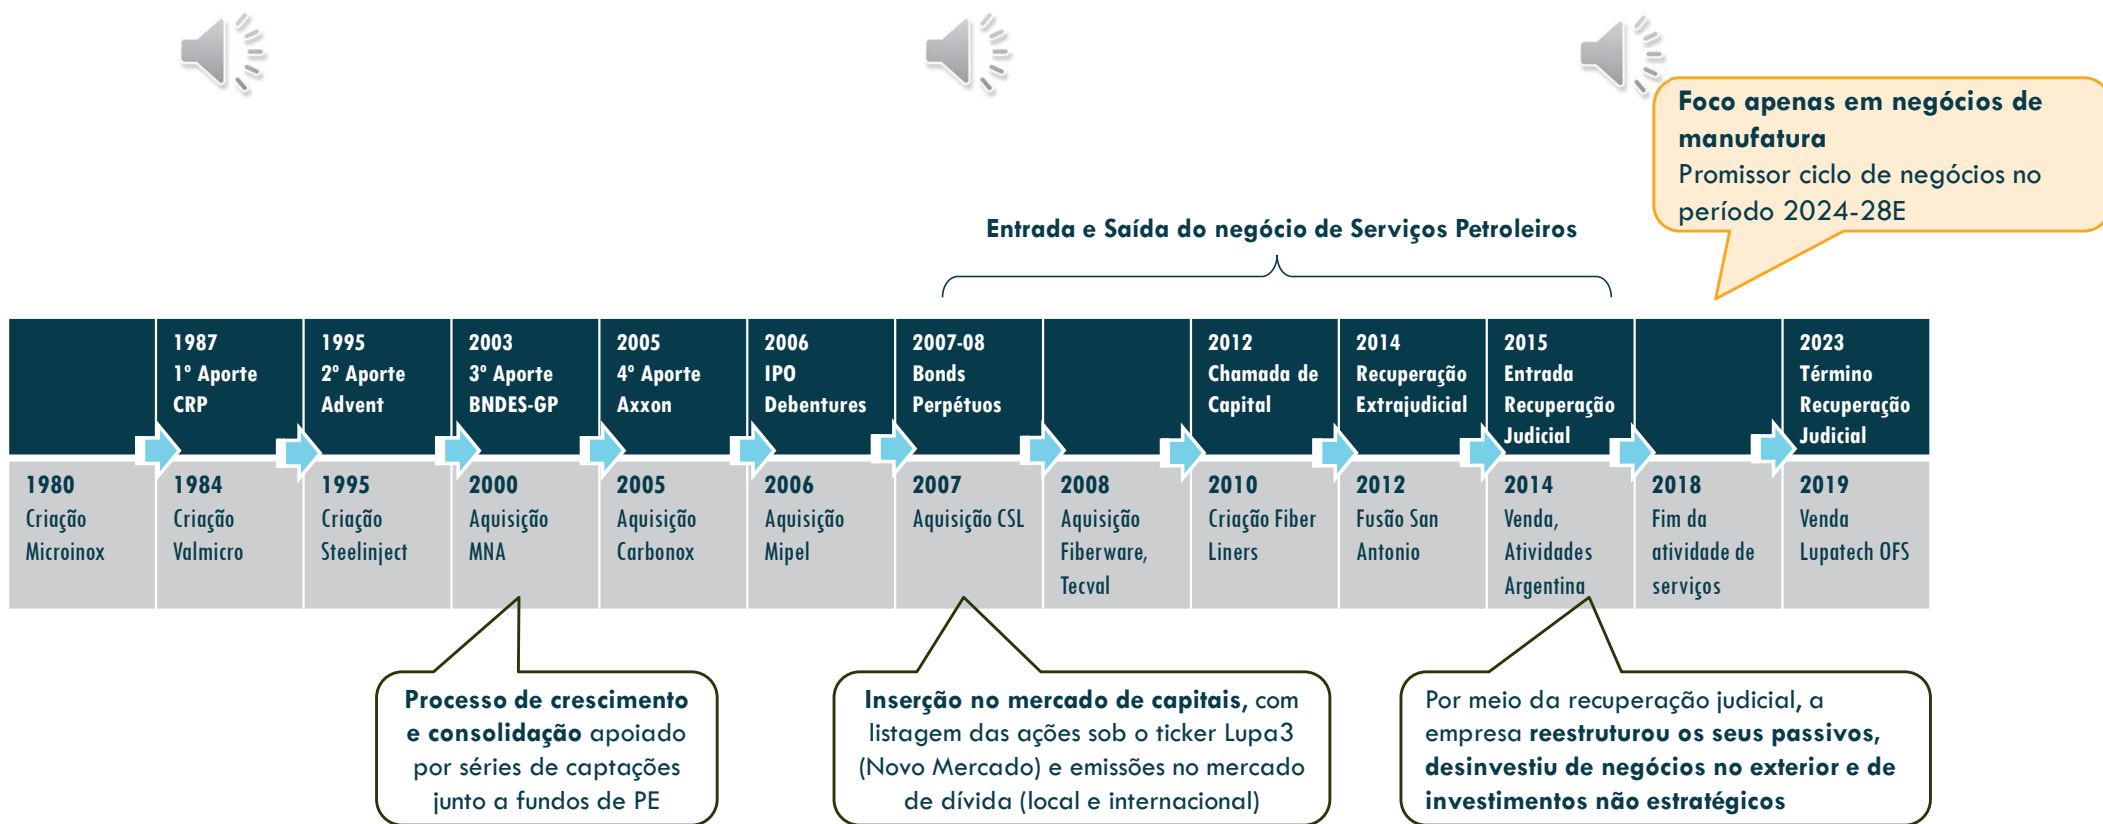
Foco apenas em negócios de manufatura
Promissor ciclo de negócios no período 2024-28E

Entrada e Saída do negócio de Serviços Petroleiros

1987
1º Aporte
CRP

1995
2º Aporte
Advent

2003
3º Aporte
BNDES-GP

2005
4º Aporte
Axxon

2006
IPO
Debentures

2007-08
Bonds
Perpétuos

2012
Chamada de Capital

2014
Recuperação Extrajudicial

2015
Entrada
Recuperação Judicial

2023
Término
Recuperação Judicial

1980
Criação
Microinox

1984
Criação
Valmicro

1995
Criação
Steelinject

2000
Aquisição
MNA

2005
Aquisição
Carbonox

2006
Aquisição
Mipel

2007
Aquisição CSL

2008
Aquisição
Fiberware, Tecval

2010
Criação Fiber Liners

2012
Fusão San Antonio

2014
Venda, Atividades Argentina

2018
Fim da atividade de serviços

2019
Venda
Lupatech OFS

Processo de crescimento e consolidação apoiado por séries de captações junto a fundos de PE

Inserção no mercado de capitais, com listagem das ações sob o ticker Lupa3 (Novo Mercado) e emissões no mercado de dívida (local e internacional)

Por meio da recuperação judicial, a empresa reestruturou os seus passivos, desinvestiu de negócios no exterior e de investimentos não estratégicos